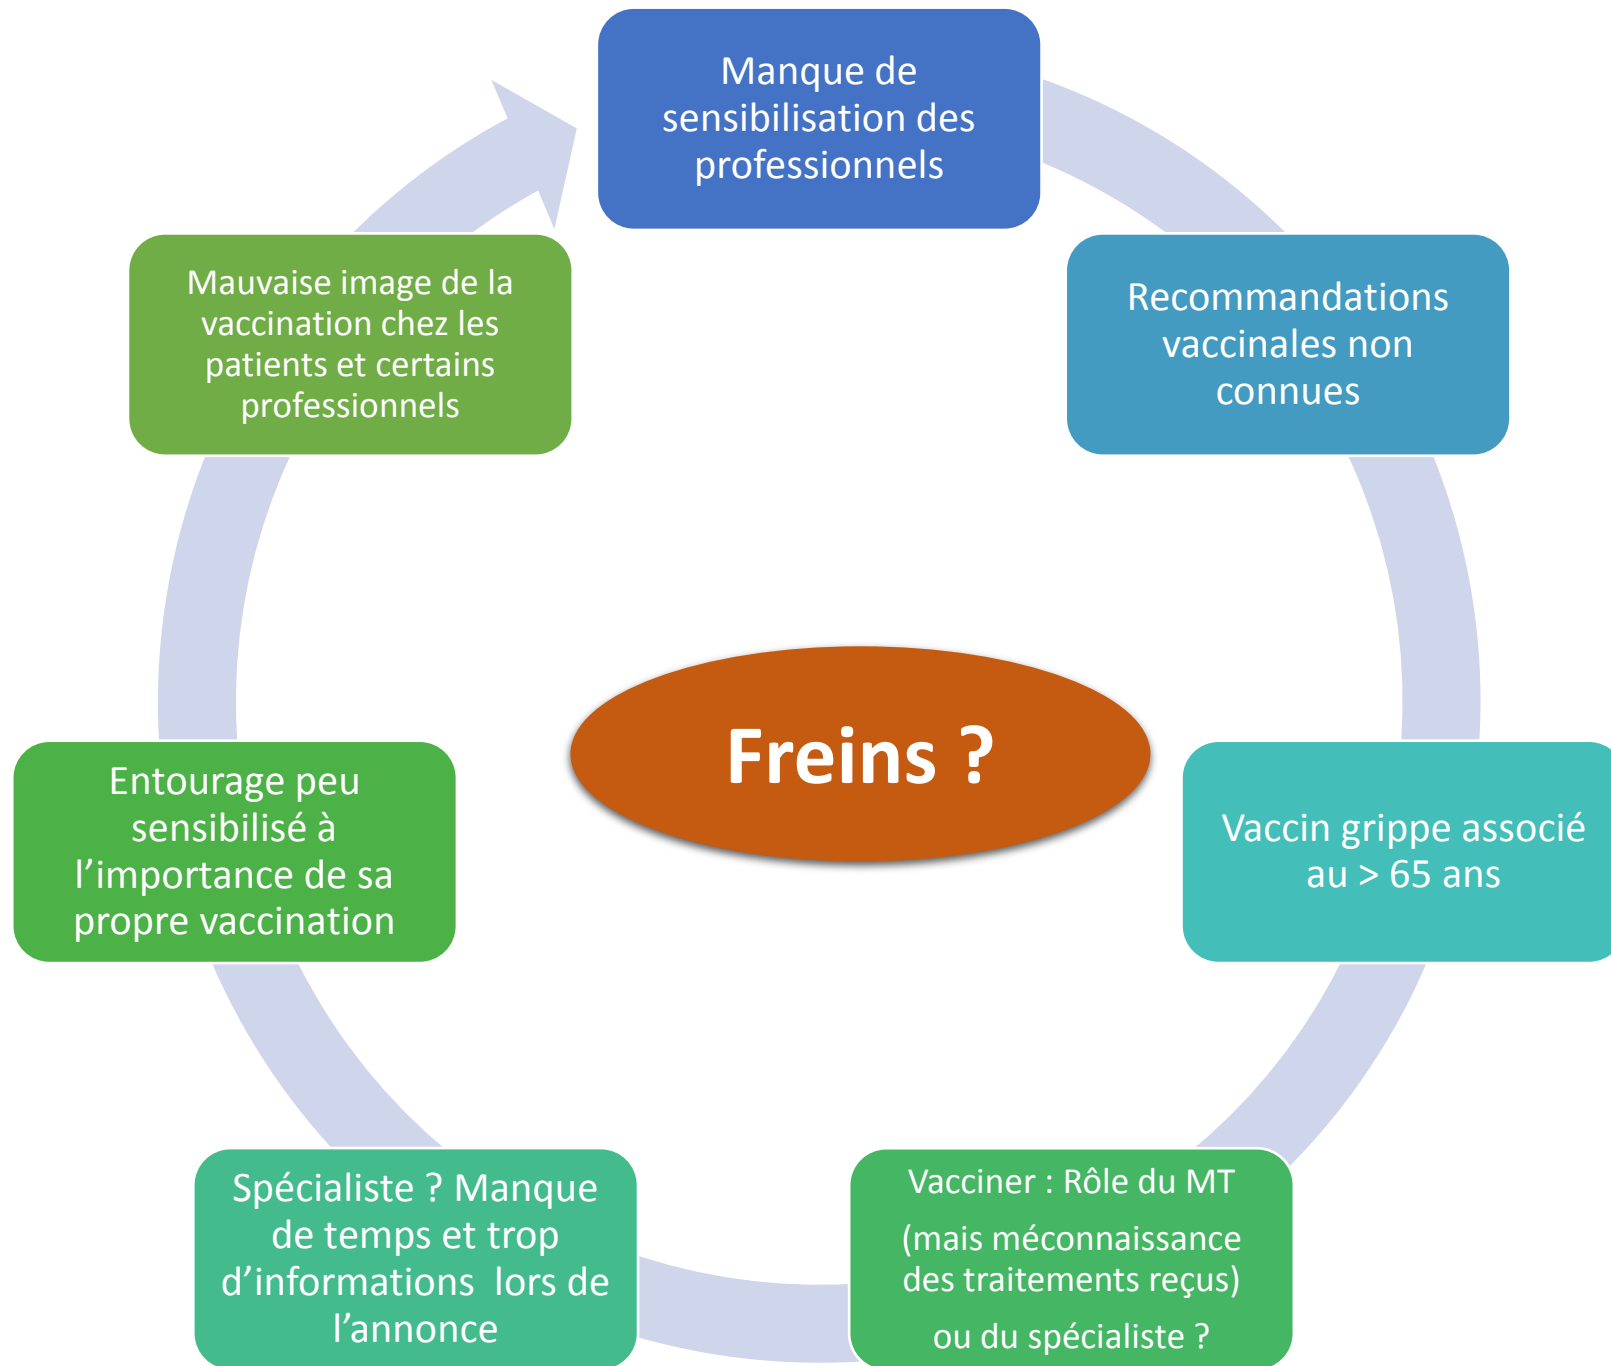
Manque de sensibilisation des professionnels

Recommandations vaccinales non connues

Vaccin grippe associé au > 65 ans

Vacciner : Rôle du MT

(mais méconnaissance des traitements reçus)

ou du spécialiste ?

Spécialiste ? Manque de temps et trop d’informations lors de l’annonce

Entourage peu sensibilisé à l’importance de sa propre vaccination

Mauvaise image de la vaccination chez les patients et certains professionnels

Freins ?